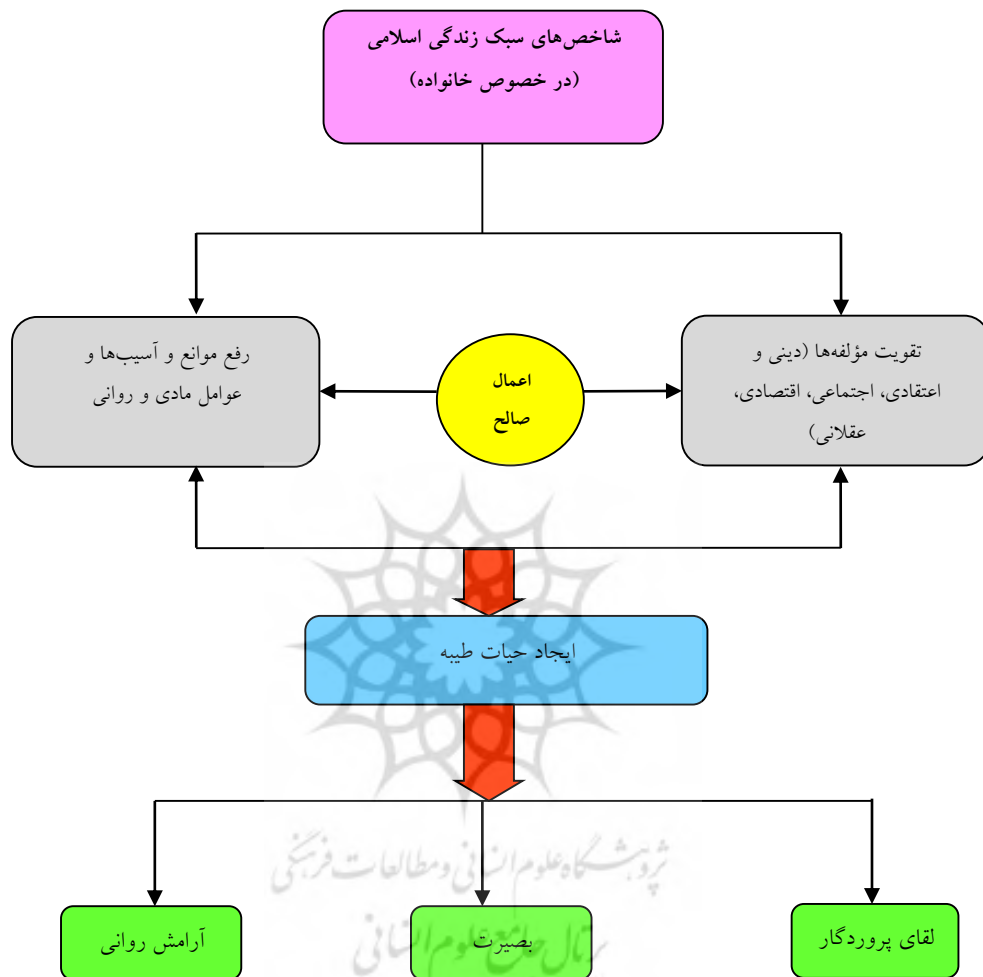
شاخص‌های سبک زندگی اسلامی
(در خصوص خانواده)

تقویت مؤلفه‌ها (دینی و اعتقادی، اجتماعی، اقتصادی، عقلانی)

اعمال صالح

رفع موانع و آسیب‌ها و عوامل مادی و روانی

ایجاد حیات طیبه

لقای پروردگار

بصیرت

آرامش روانی

پژوهشگاه علوم انسانی و مطالعات فرهنگی
پرتال جامع علوم انسانی